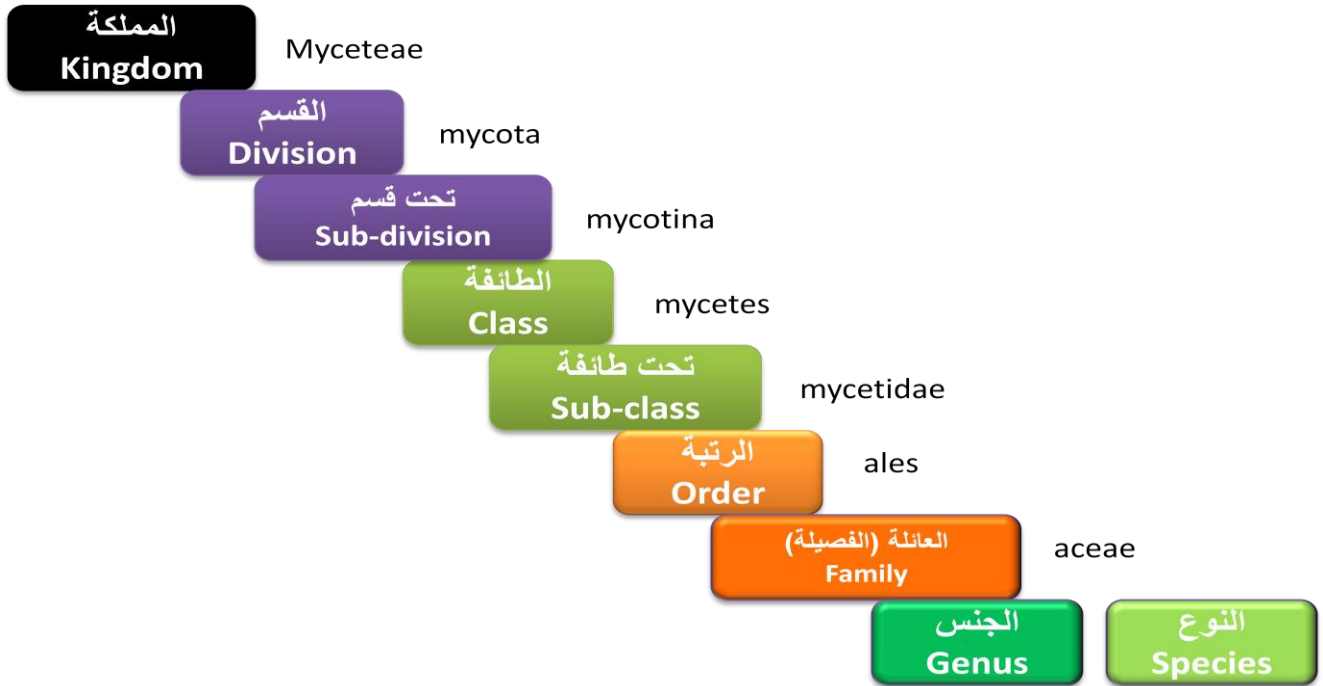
المملكة
Kingdom
Myceteae

القسم
Division
mycota

تحت قسم
Sub-division
mycotina

الطائفة
Class
mycetes

تحت طائفة
Sub-class
mycetidae

الرتبة
Order
ales

العائلة (الفصيلة)
Family
aceae

الجنس
Genus

النوع
Species